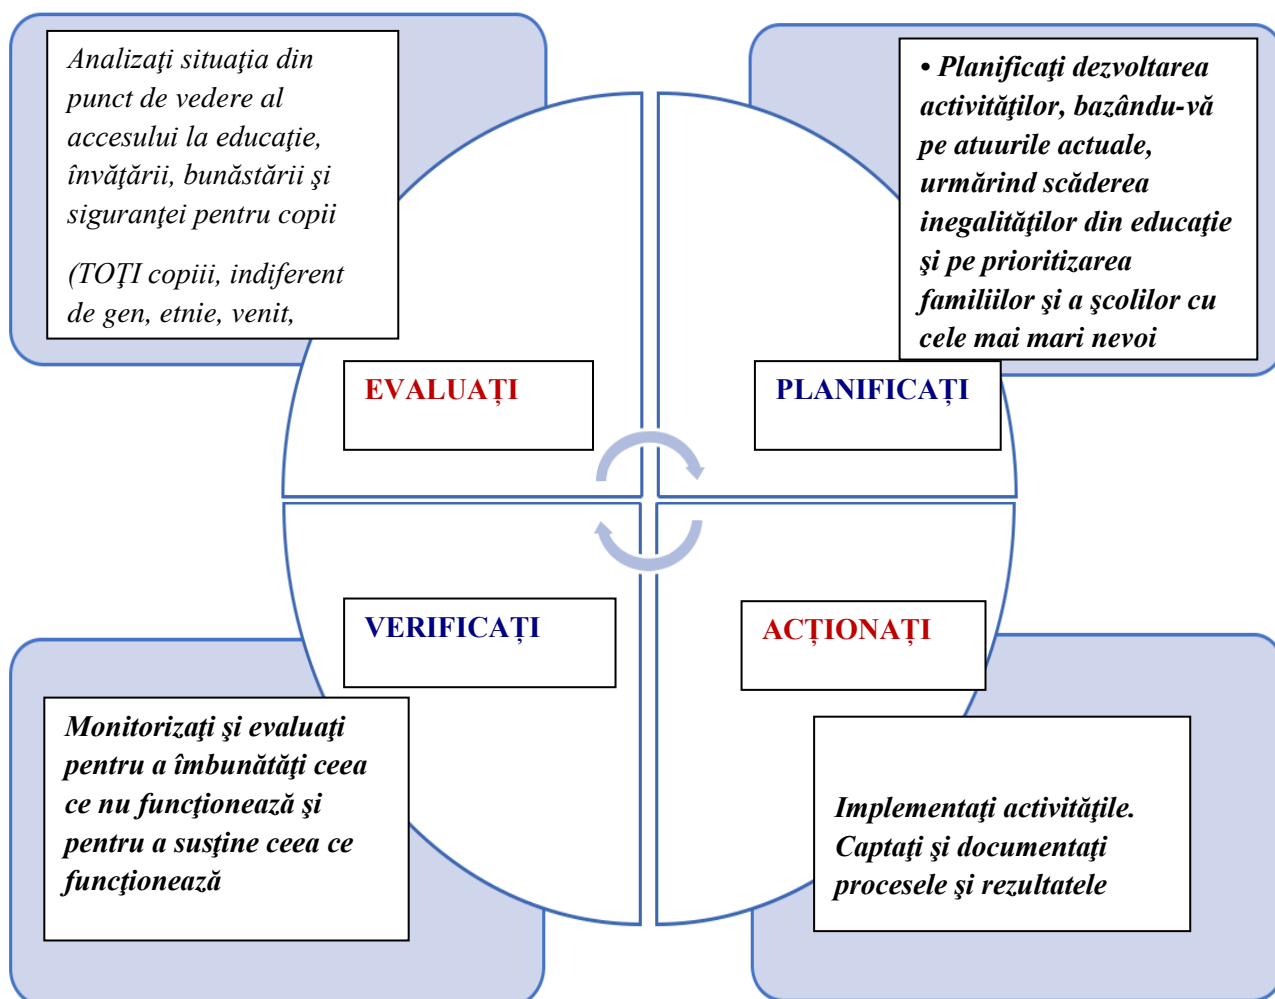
Analizaţi situaţia din punct de vedere al accesului la educaţie, învăţării, bunăstării şi siguranţei pentru copii

(TOŢI copiii, indiferent de gen, etnie, venit,

• Planificaţi dezvoltarea activităţilor, bazându-vă pe atuurile actuale, urmărind scăderea inegalităţilor din educaţie şi pe prioritizarea familiilor şi a şcolilor cu cele mai mari nevoi

EVALUAȚI

PLANIFICAȚI

VERIFICAȚI

ACȚIONAȚI

Monitorizaţi şi evaluaţi pentru a îmbunătăţi ceea ce nu funcţionează şi pentru a susţine ceea ce funcţionează

Implementaţi activităţile. Captaţi şi documentaţi procesele şi rezultatele